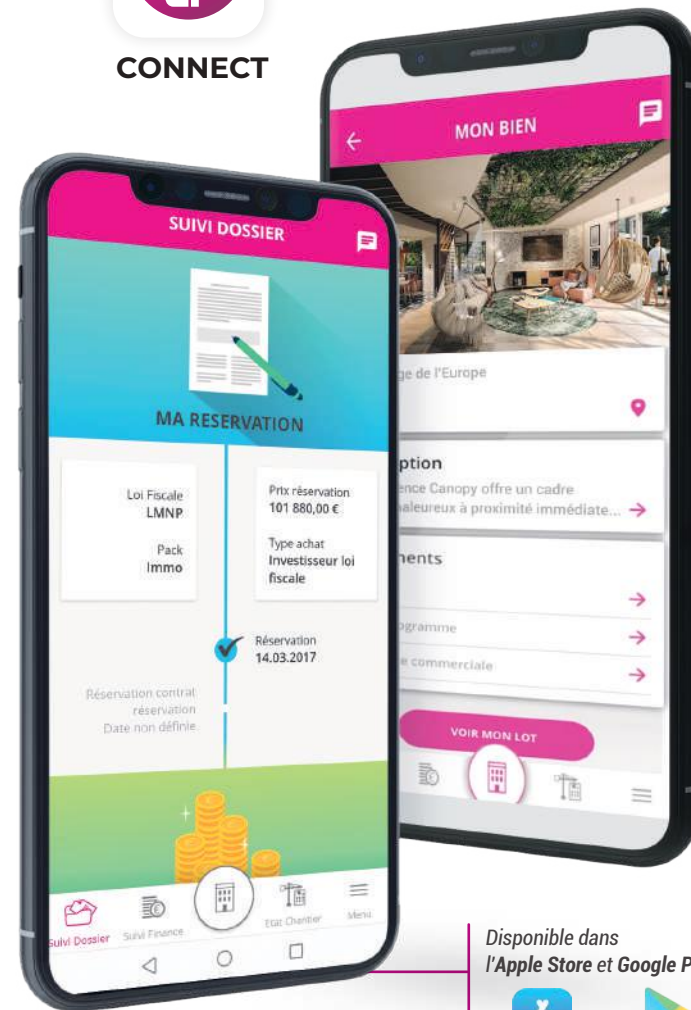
CONNECT

MON BIEN

ge de l'Europe

ption
ence Canopy offre un cadre
haleureux à proximité immédiate...

nents

ogramme

e commerciale

VOIR MON LOT

SUIVI DOSSIER

MA RESERVATION

Loi Fiscale
LMNP

Pack
Immo

Prix réservation
101 880,00 €

Type achat
Investisseur loi fiscale

Réservation
14.03.2017

Réservation contrat réservation
Date non définie

Suivi Dossier
Suivi Finance
Etat Chantier
Menu

Disponible dans
l'Apple Store et Google P